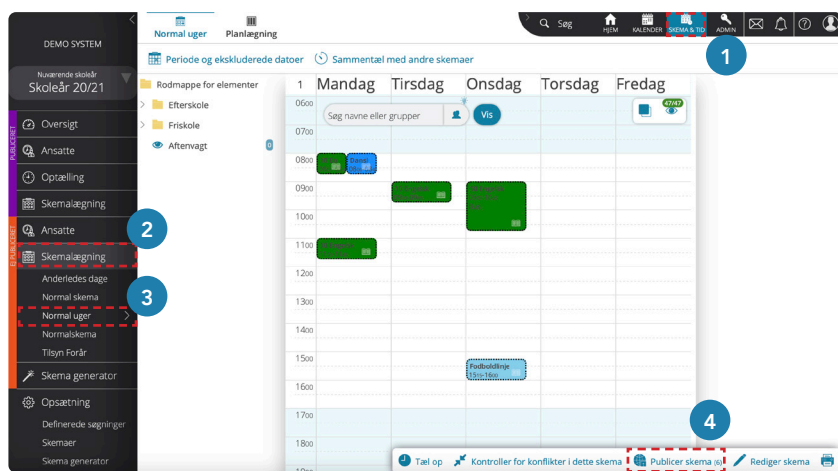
DEMO SYSTEM

Nuværende skoleår
Skoleår 20/21

PUBLICERET
Oversigt
Ansatte
Optælling
Skemalægning

IKKE PUBLICERET
Ansatte
Skemalægning
Anderledes dage
Normal skema
Normal uger
Normalskema
Tilsyn Forår
Skema generator
Opsætning
Definerede søgninger
Skemaer
Skema generator

Normal uger
Planlægning

Søg
HJEM
KALENDER
SKEMA & TID
ADMIN

1
2
3
4

Periode og ekskluderede datoer
Sammentæl med andre skemaer

Rodmappe for elementer
Efterskole
Friskole
Aftenvagt
0

1
Mandag
Tirsdag
Onsdag
Torsdag
Fredag

Søg navne eller grupper
Vis
47/47

06:00
07:00
08:00
09:00
10:00
11:00
12:00
13:00
14:00
15:00
16:00
17:00
18:00

Dansk
Fodboldlinje
15:15-16:00

Tæl op
Kontroller for konflikter i dette skema
Publicer skema
Rediger skema